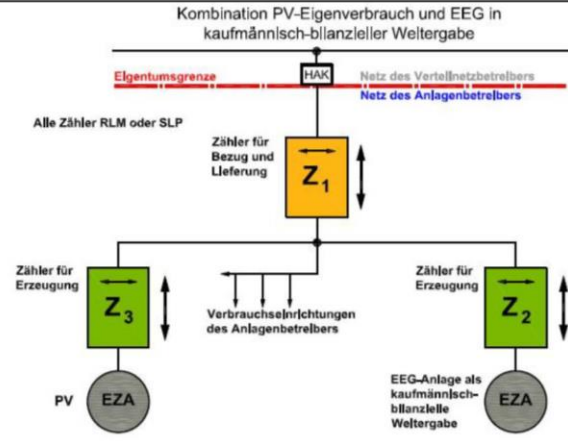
Kombination PV-Eigenverbrauch und EEG in kaufmännisch-bilanzieller Weitergabe

Eigentumsgrenze

HAK

Netz des Verteilnetzbetreibers

Netz des Anlagenbetreibers

Alle Zähler RLM oder SLP

Zähler für Bezug und Lieferung

$Z_1$

Zähler für Erzeugung

$Z_3$

Verbrauchseinrichtungen des Anlagenbetreibers

Zähler für Erzeugung

$Z_2$

PV

EZA

EEG-Anlage als kaufmännisch-bilanzielle Weitergabe

EZA